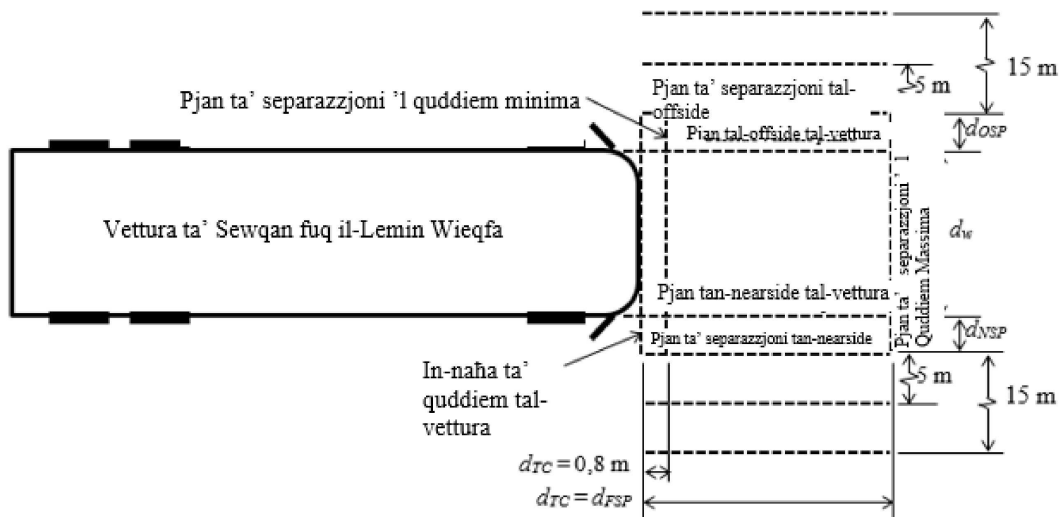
15 m

Pjan ta' separazzjoni tal-offside

5 m

Pjan ta' separazzjoni 'l quddiem minima

$d_{OSP}$

Pjan tal-offside tal-vettura

Vettura ta' Sewqan fuq il-Lemin Wieqfa

Pjan ta' separazzjoni 'l Quddiem Massima

$d_W$

Pjan tan-nearside tal-vettura

$d_{NSP}$

Pjan ta' separazzjoni tan-nearside

In-naħa ta' quddiem tal-vettura

5 m

15 m

$d_{TC} = 0,8$ m

$d_{TC} = d_{FSP}$